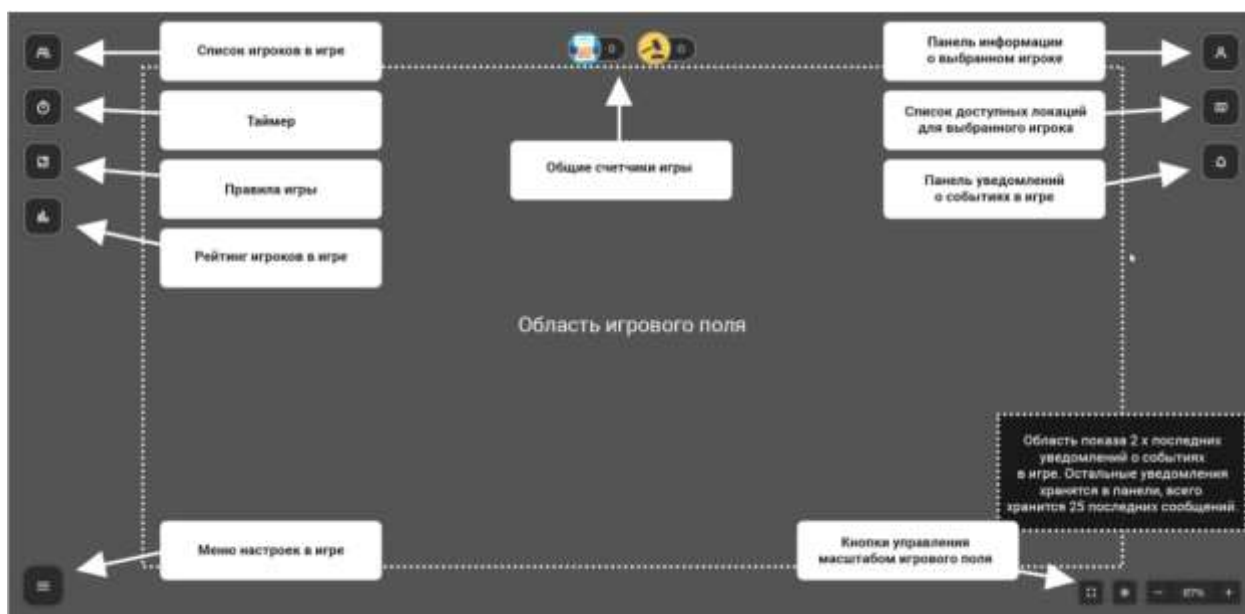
Список игроков в игре

0 0

Панель информации о выбранном игроке

Таймер

Список доступных локаций для выбранного игрока

Общие счетчики игры

Правила игры

Панель уведомлений о событиях в игре

Рейтинг игроков в игре

Область игрового поля

Область показа 2 х последних уведомлений о событиях в игре. Остальные уведомления хранятся в панели, всего хранится 25 последних сообщений

Меню настроек в игре

Кнопка управления масштабом игрового поля

— 87% +